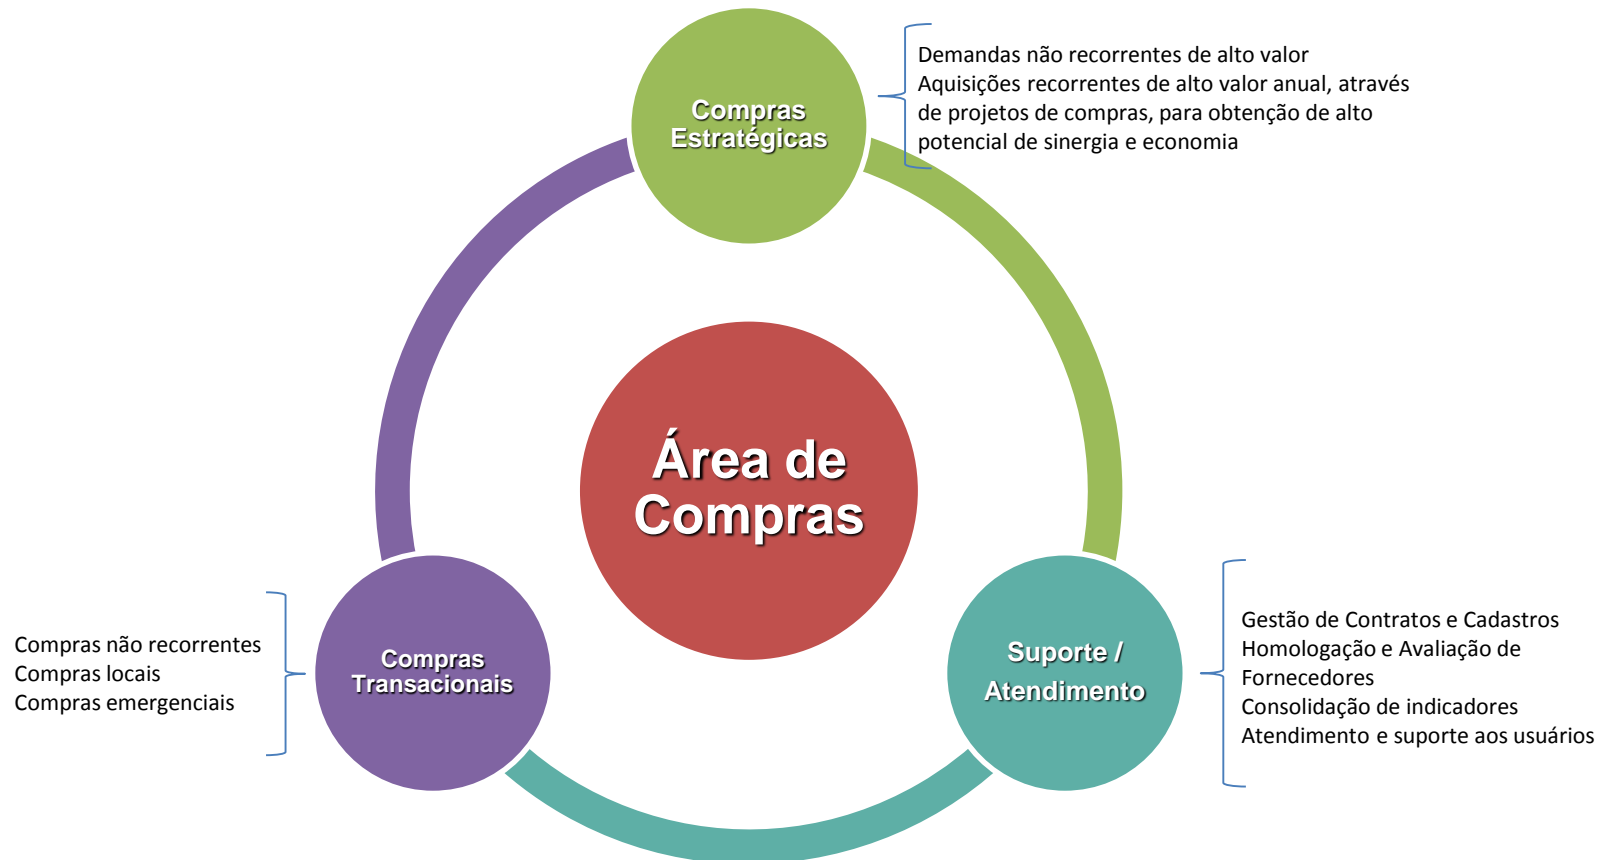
Compras Estratégicas

Demandas não recorrentes de alto valor
Aquisições recorrentes de alto valor anual, através de projetos de compras, para obtenção de alto potencial de sinergia e economia

Área de Compras

Compras não recorrentes
Compras locais
Compras emergenciais

Compras Transacionais

Suporte / Atendimento

Gestão de Contratos e Cadastros
Homologação e Avaliação de Fornecedores
Consolidação de indicadores
Atendimento e suporte aos usuários